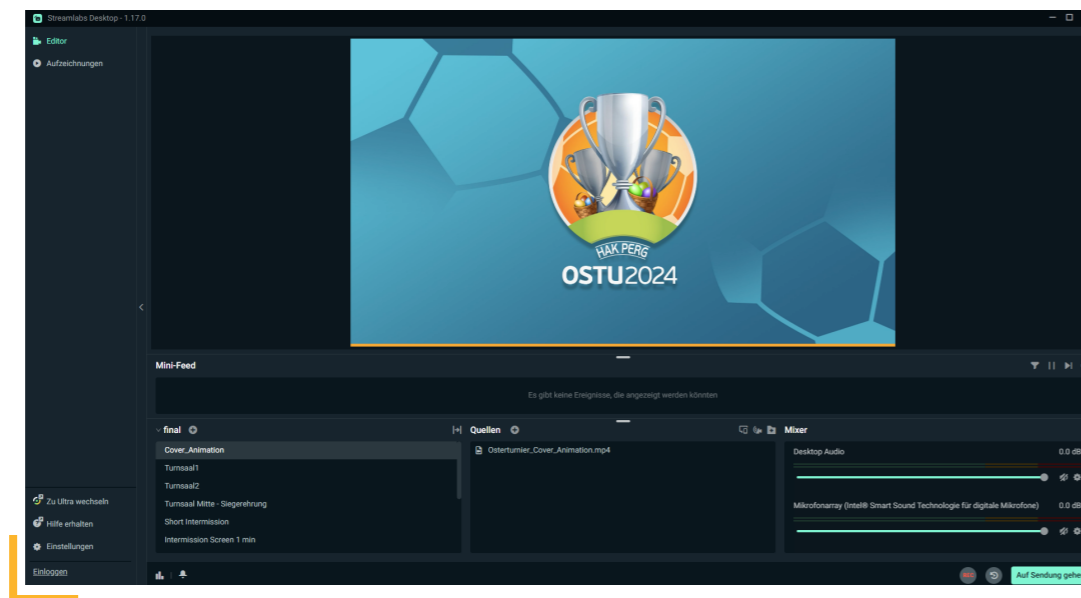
Streamlabs Desktop - 1.17.0

Editor
Aufzeichnungen

HAK PERG
OSTU2024

Mini-Feed

Es gibt keine Ereignisse, die angezeigt werden könnten

final
Cover_Animation
Turnsaal1
Turnsaal2
Turnsaal Mitte - Siegerehrung
Short Intermission
Intermission Screen 1 min

Quellen
Osterturnier_Cover_Animation.mp4

Mixer
Desktop Audio
0.0 dB
Mikrofonarray (Intel® Smart Sound Technologie für digitale Mikrofone)
0.0 dB

Zu Ultra wechseln
Hilfe erhalten
Einstellungen
Einloggen

Auf Sendung gehe